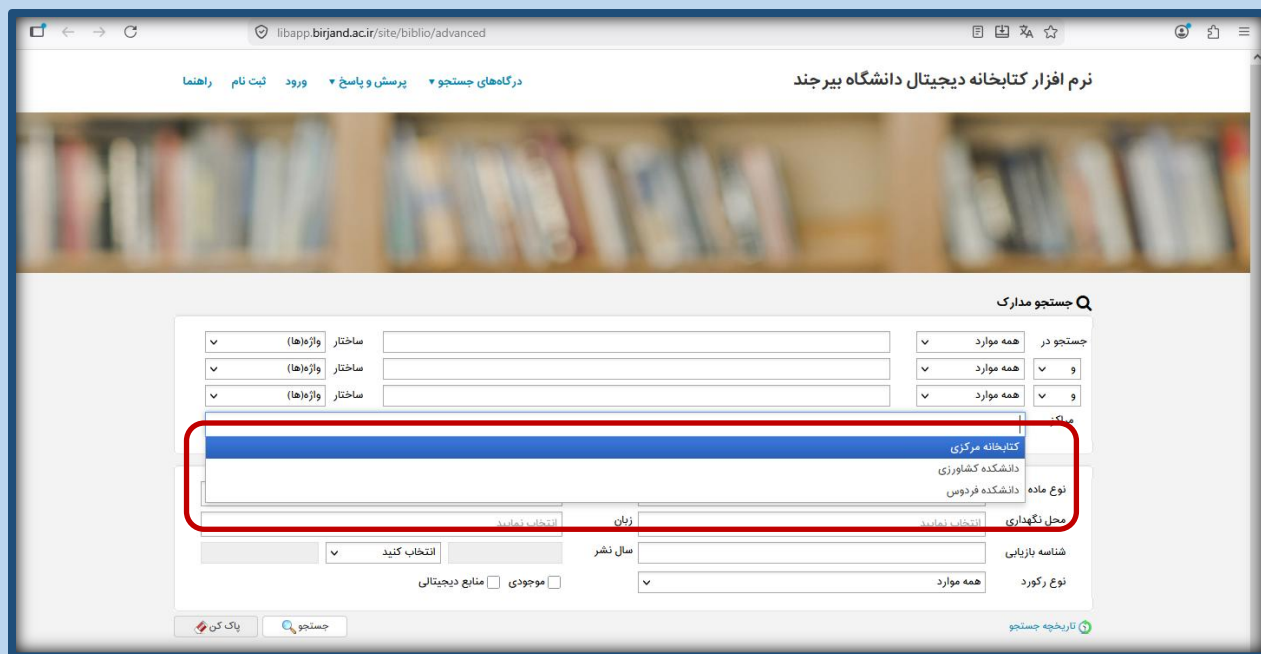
libapp.birjand.ac.ir/site/biblio/advanced

نرم افزار کتابخانه دیجیتال دانشگاه بیرجند

درگاه‌های جستجو ▾ پرسش و پاسخ ▾ ورود ثبت نام راهنما

جستجو مدارک

جستجو در همه موارد ساختار واژه(ها)

و همه موارد ساختار واژه(ها)

و همه موارد ساختار واژه(ها)

مراکز

کتابخانه مرکزی
دانشکده کشاورزی
دانشکده فردوس

نوع ماده

محل نگهداری انتخاب نمایید زبان انتخاب نمایید

شناسه بازیابی سال نشر انتخاب کنید

نوع رکورد همه موارد موجودی منابع دیجیتالی

تاریخچه جستجو جستجو پاک کن